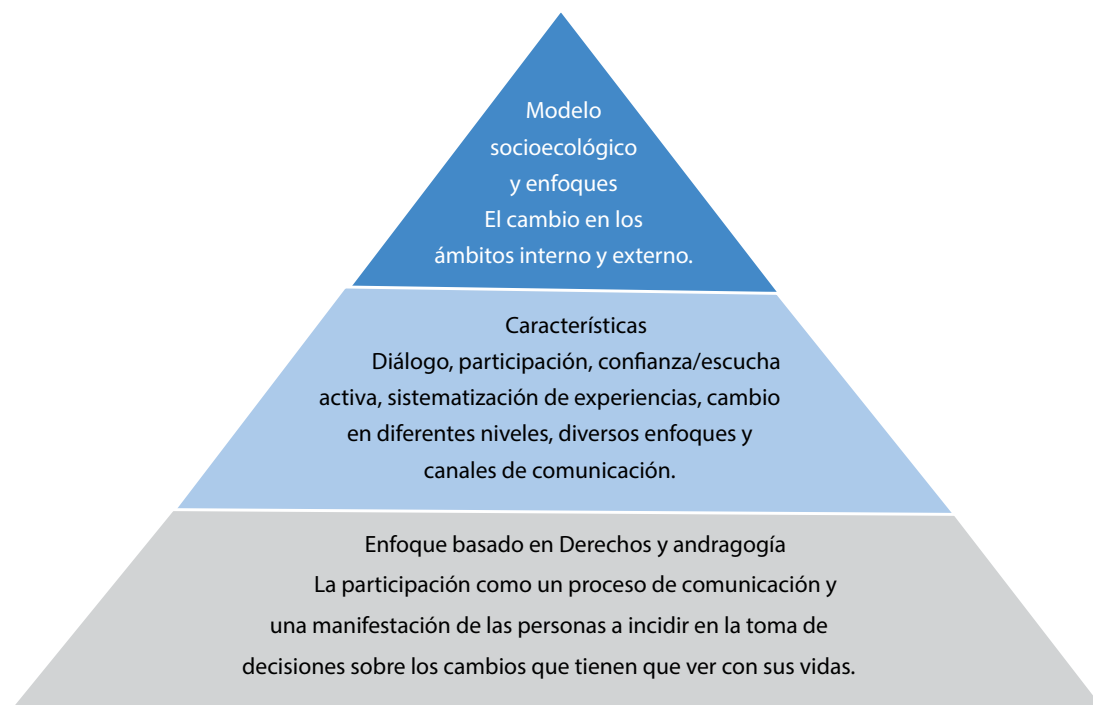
Modelo socioecológico y enfoques
El cambio en los ámbitos interno y externo.

Características
Diálogo, participación, confianza/escucha activa, sistematización de experiencias, cambio en diferentes niveles, diversos enfoques y canales de comunicación.

Enfoque basado en Derechos y andragogía
La participación como un proceso de comunicación y una manifestación de las personas a incidir en la toma de decisiones sobre los cambios que tienen que ver con sus vidas.